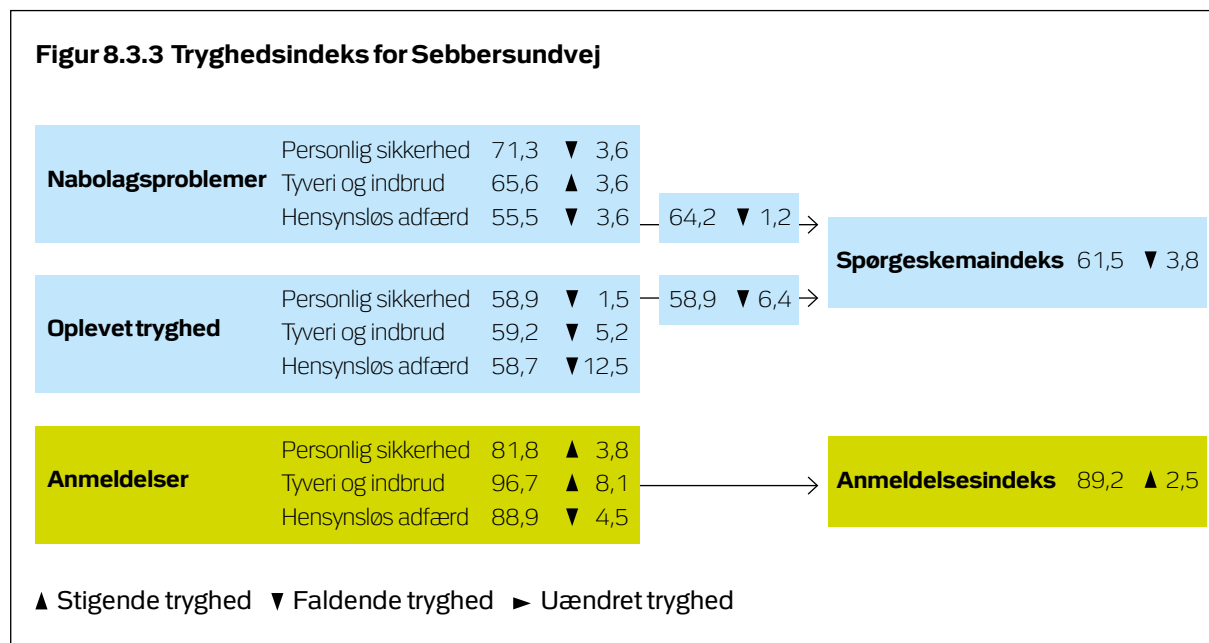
Figur 8.3.3 Tryghedsindeks for Sebbersundvej

Nabolagsproblemer
Personlig sikkerhed 71,3 ▼ 3,6
Tyveri og indbrud 65,6 ▲ 3,6
Hensynsløs adfærd 55,5 ▼ 3,6

64,2 ▼ 1,2

Oplevet tryghed
Personlig sikkerhed 58,9 ▼ 1,5
Tyveri og indbrud 59,2 ▼ 5,2
Hensynsløs adfærd 58,7 ▼ 12,5

58,9 ▼ 6,4

Spørgeskemaindeks 61,5 ▼ 3,8

Anmeldelser
Personlig sikkerhed 81,8 ▲ 3,8
Tyveri og indbrud 96,7 ▲ 8,1
Hensynsløs adfærd 88,9 ▼ 4,5

Anmeldelsesindeks 89,2 ▲ 2,5

▲ Stigende tryghed ▼ Faldende tryghed ► Uændret tryghed